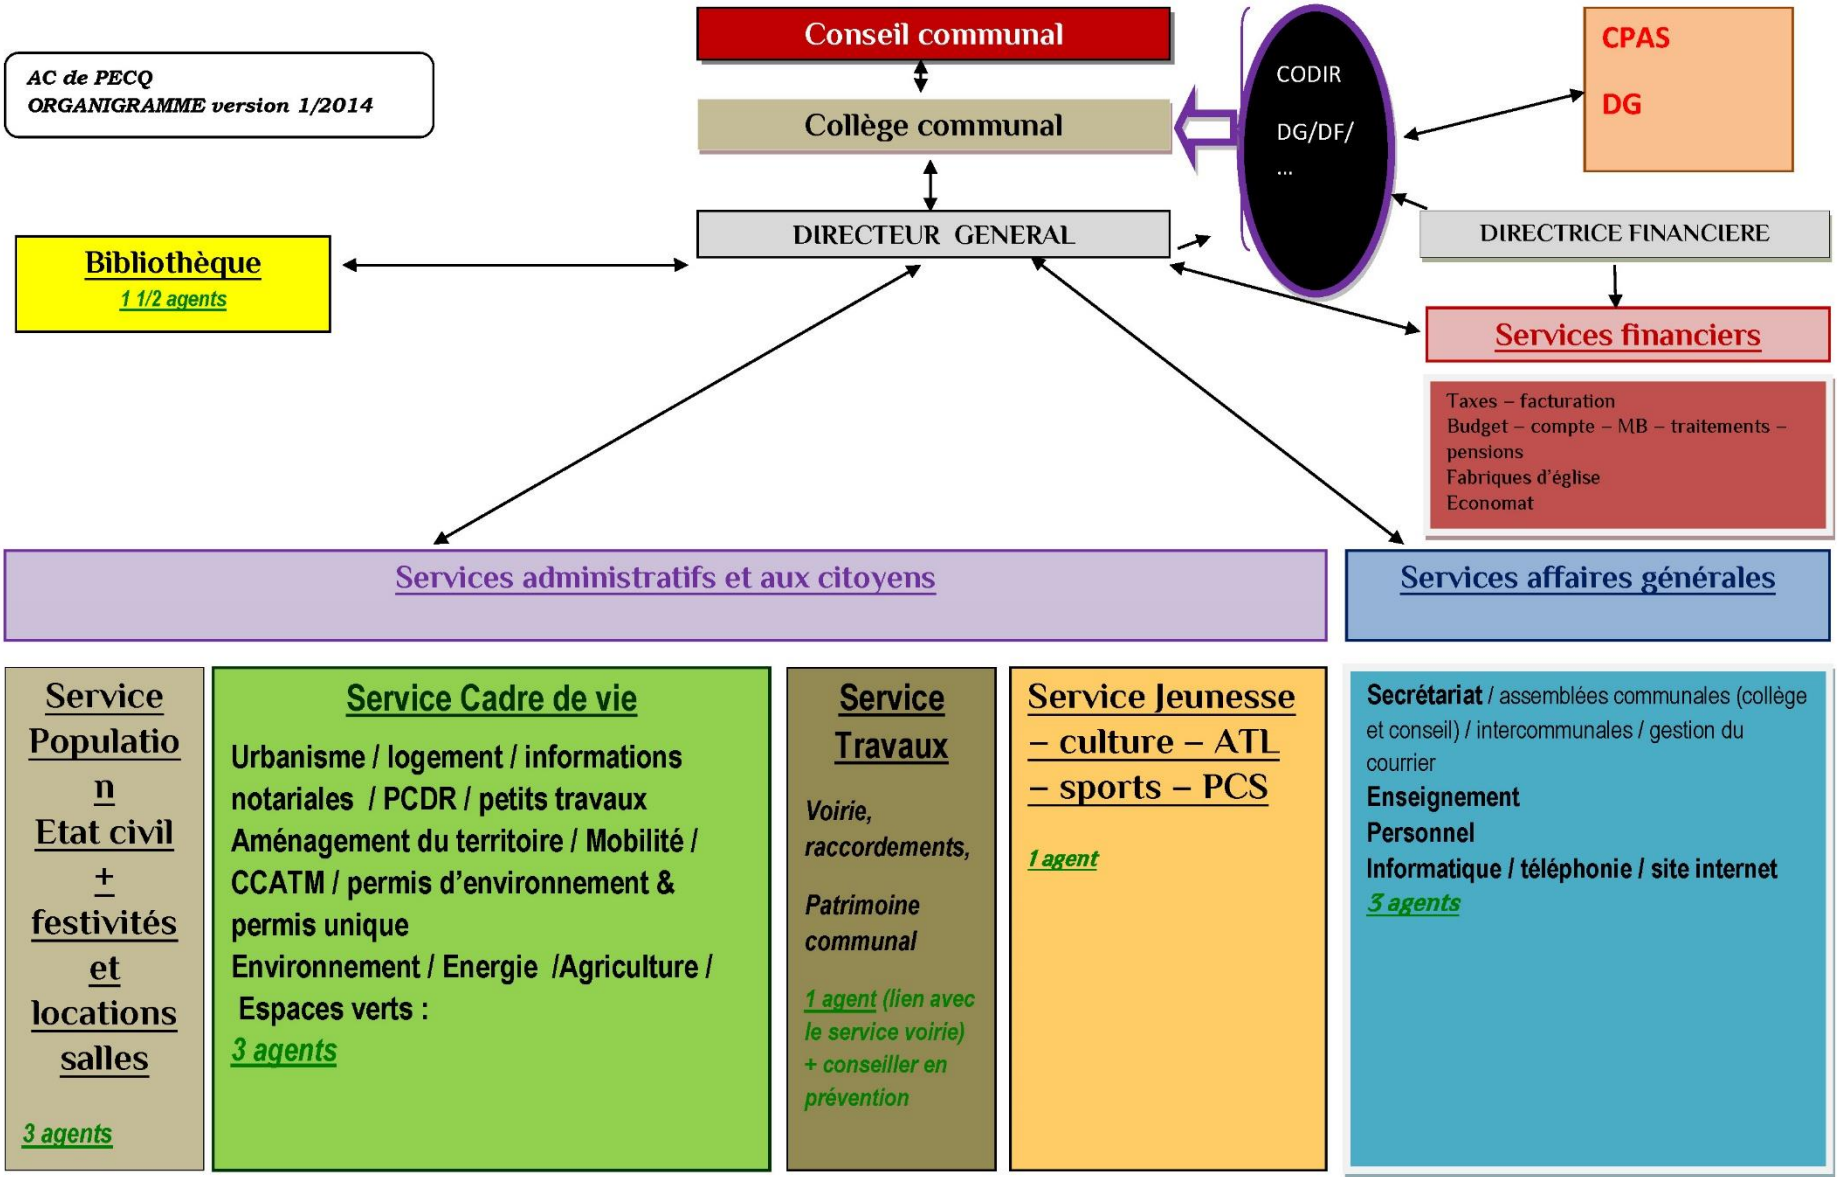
AC de PECQ
ORGANIGRAMME version 1/2014

Conseil communal

Collège communal

DIRECTEUR GENERAL

CODIR

DG/DF/

…

CPAS

DG

DIRECTRICE FINANCIERE

Bibliothèque
1 1/2 agents

Services financiers

Taxes – facturation
Budget – compte – MB – traitements – pensions
Fabriques d'église
Economat

Services administratifs et aux citoyens

Services affaires générales

Service Population Etat civil + festivités et locations salles

3 agents

Service Cadre de vie

Urbanisme / logement / informations notariales / PCDR / petits travaux
Aménagement du territoire / Mobilité / CCATM / permis d'environnement & permis unique
Environnement / Energie /Agriculture / Espaces verts :
3 agents

Service Travaux

Voirie, raccordements,

Patrimoine communal

1 agent (lien avec le service voirie) + conseiller en prévention

Service Jeunesse – culture – ATL – sports – PCS

1 agent

Secrétariat / assemblées communales (collège et conseil) / intercommunales / gestion du courrier
Enseignement
Personnel
Informatique / téléphonie / site internet
3 agents